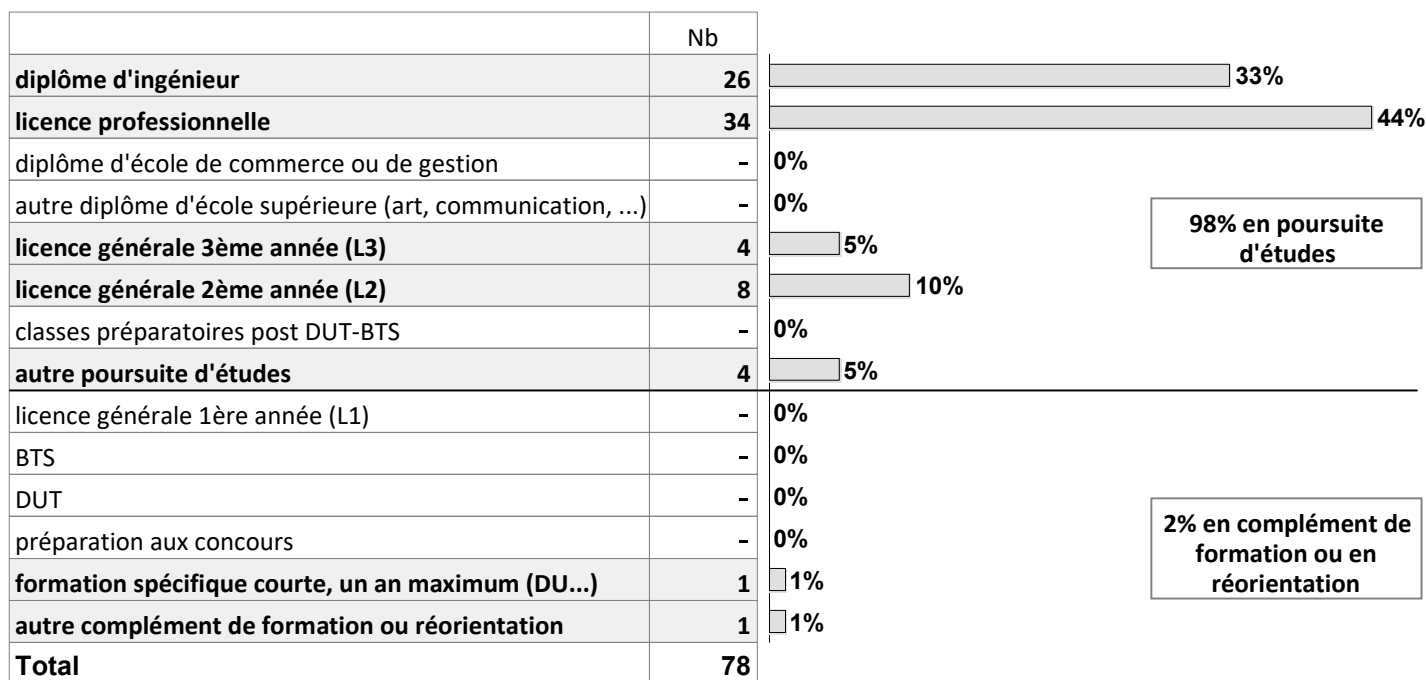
|  | Nb |  |
|---|---|---|
| **diplôme d'ingénieur** | **26** | **33%** |
| **licence professionnelle** | **34** | **44%** |
| diplôme d'école de commerce ou de gestion | - | **0%** |
| autre diplôme d'école supérieure (art, communication, ...) | - | **0%** |
| **licence générale 3ème année (L3)** | **4** | **5%** |
| **licence générale 2ème année (L2)** | **8** | **10%** |
| classes préparatoires post DUT-BTS | - | **0%** |
| **autre poursuite d'études** | **4** | **5%** |
| licence générale 1ère année (L1) | - | **0%** |
| BTS | - | **0%** |
| DUT | - | **0%** |
| préparation aux concours | - | **0%** |
| **formation spécifique courte, un an maximum (DU...)** | **1** | **1%** |
| **autre complément de formation ou réorientation** | **1** | **1%** |
| **Total** | **78** |  |

**98% en poursuite d'études**

**2% en complément de formation ou en réorientation**